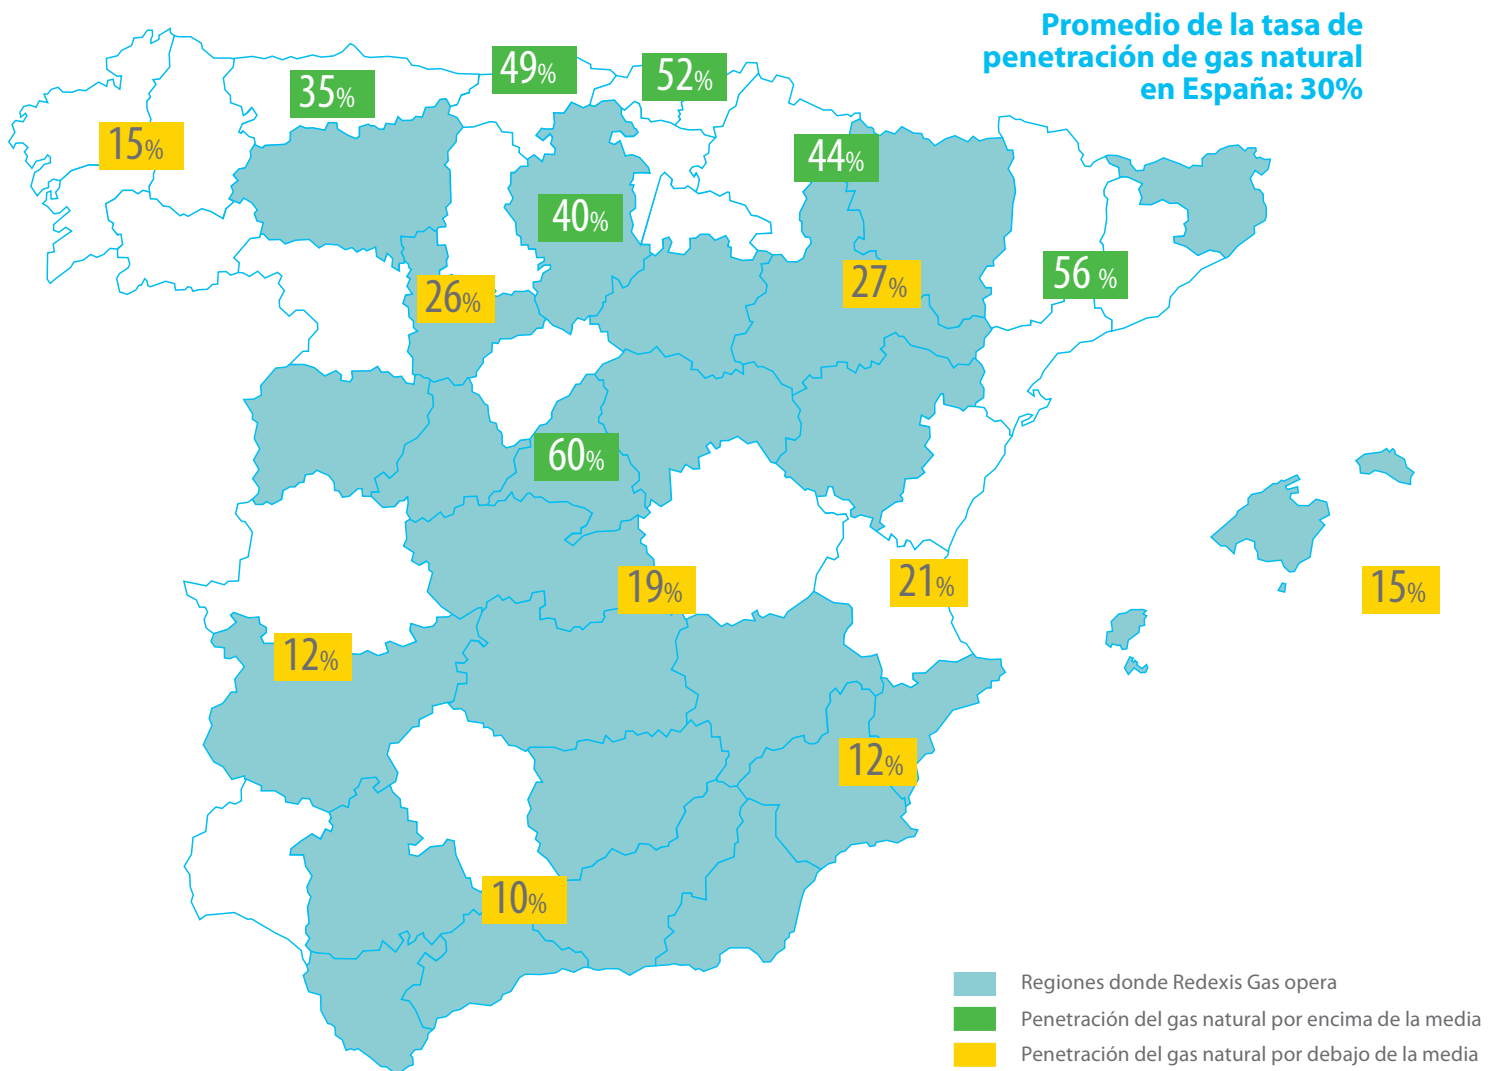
Promedio de la tasa de penetración de gas natural en España: 30%

49%

52%

35%

15%

44%

40%

56 %

27%

26%

60%

19%

21%

15%

12%

12%

10%

Regiones donde Redexis Gas opera

Penetración del gas natural por encima de la media

Penetración del gas natural por debajo de la media